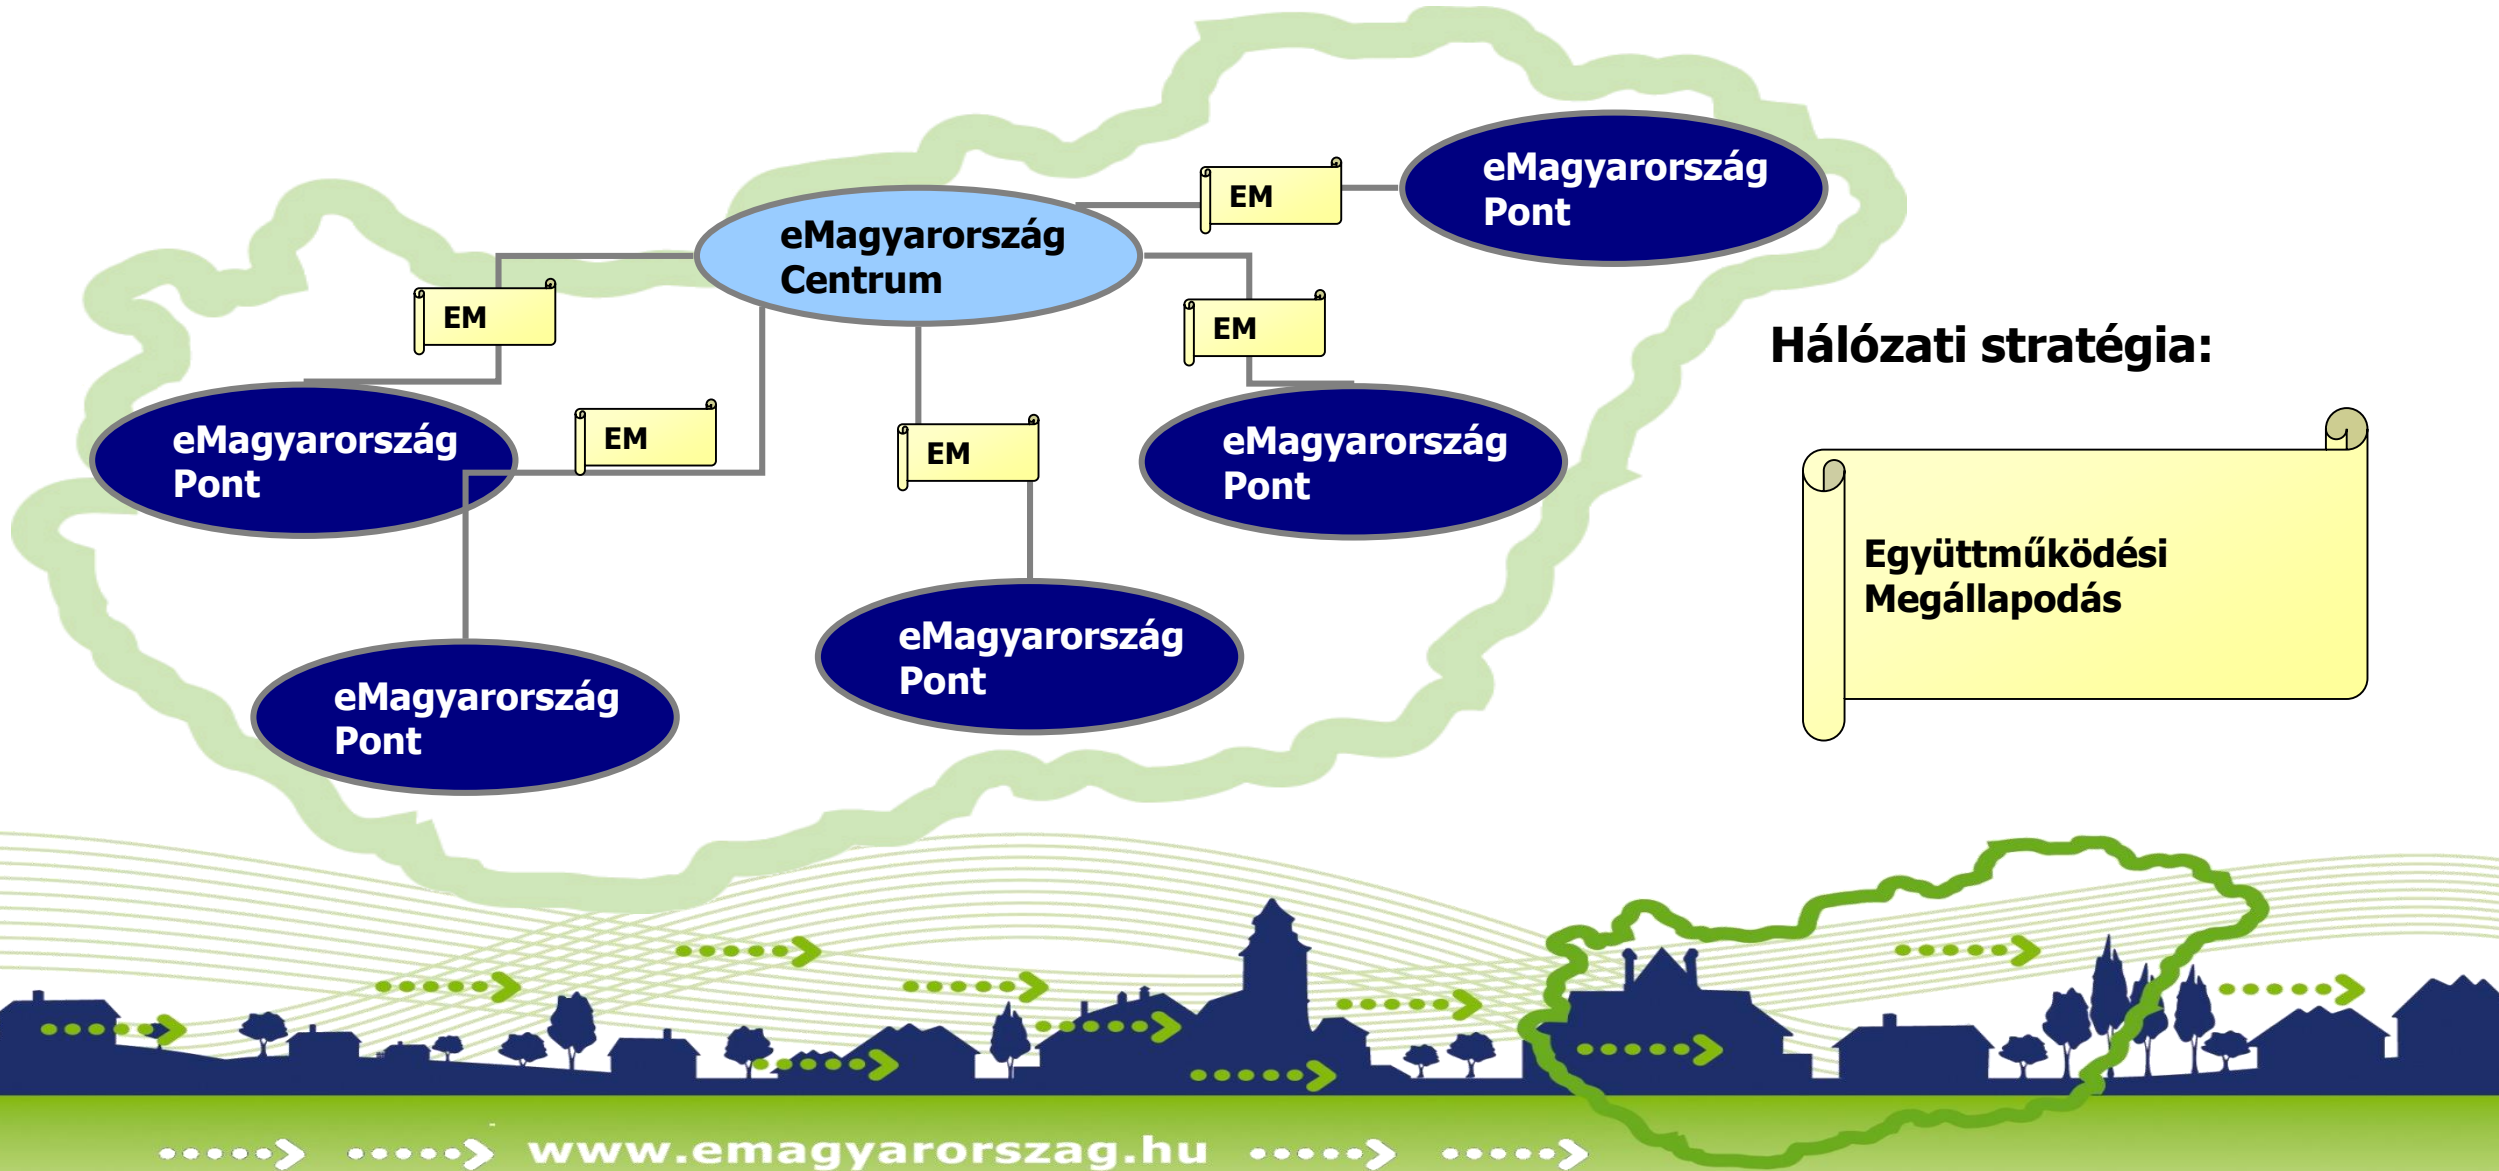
eMagyarország Pont

EM

eMagyarország Centrum

EM

EM

eMagyarország Pont

EM

EM

EM

eMagyarország Pont

Hálózati stratégia:

eMagyarország Pont

eMagyarország Pont

Együttműködési Megállapodás

eMagyarország Pont

www.emagyarorszag.hu